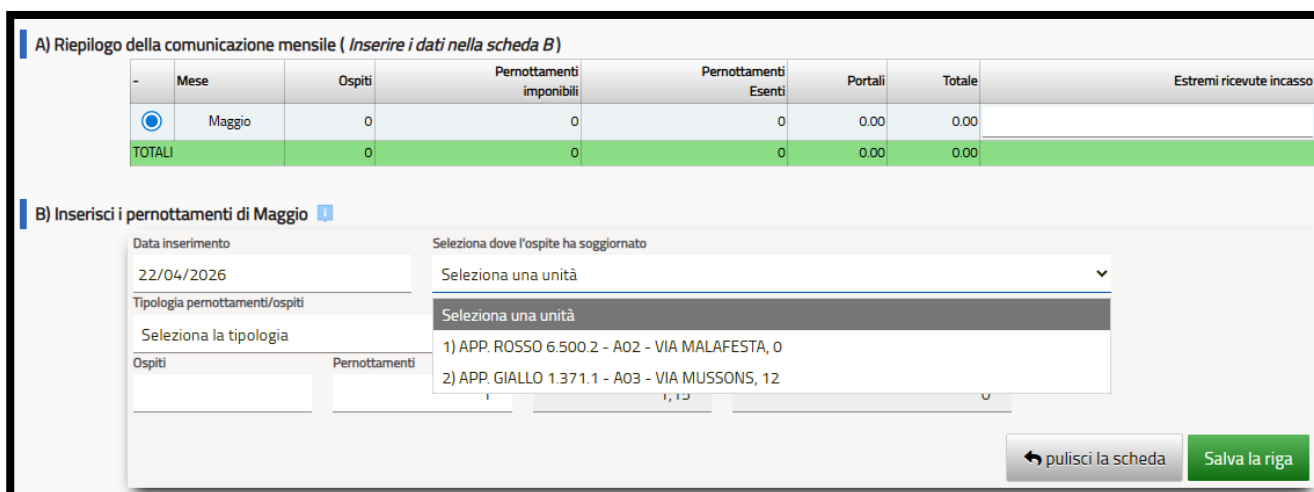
A) Riepilogo della comunicazione mensile ( *Inserire i dati nella scheda B* )

| - | Mese | Ospiti | Pernottamenti imponibili | Pernottamenti Esenti | Portali | Totale | Estremi ricevute incasso |
|---|---|---|---|---|---|---|---|
|  | Maggio | 0 | 0 | 0 | 0.00 | 0.00 |  |
| TOTALI |  | 0 | 0 | 0 | 0.00 | 0.00 |  |

B) Inserisci i pernottamenti di Maggio

Data inserimento
22/04/2026

Seleziona dove l'ospite ha soggiornato
Seleziona una unità

Tipologia pernottamenti/ospiti
Seleziona la tipologia

Seleziona una unità
1) APP. ROSSO 6.500.2 - A02 - VIA MALAFESTA, 0
2) APP. GIALLO 1.371.1 - A03 - VIA MUSSONS, 12

Ospiti
Pernottamenti
1
1,15
0

pulisci la scheda
Salva la riga